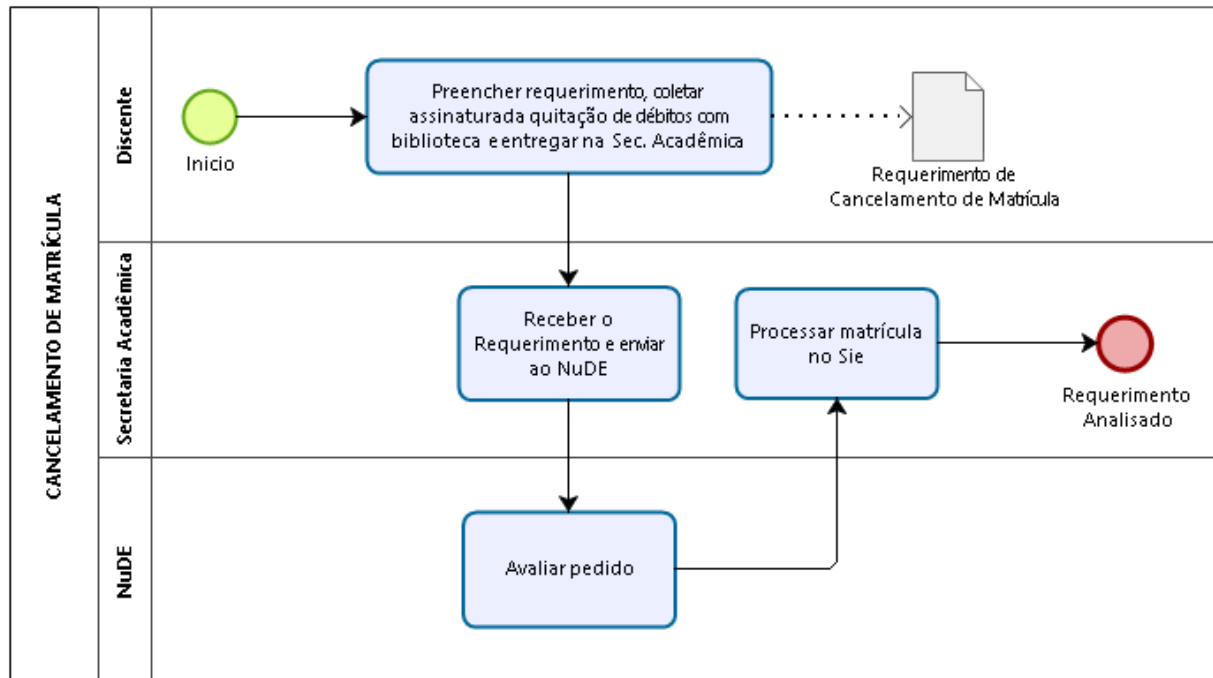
CANCELAMENTO DE MATRÍCULA

Discente

Inicio

Preencher requerimento, coletar assinaturada quitação de débitos com biblioteca e entregar na Sec. Acadêmica

Requerimento de Cancelamento de Matrícula

Secretaria Acadêmica

Receber o Requerimento e enviar ao NuDE

Processar matrícula no Sie

Requerimento Analisado

NuDE

Avaliar pedido